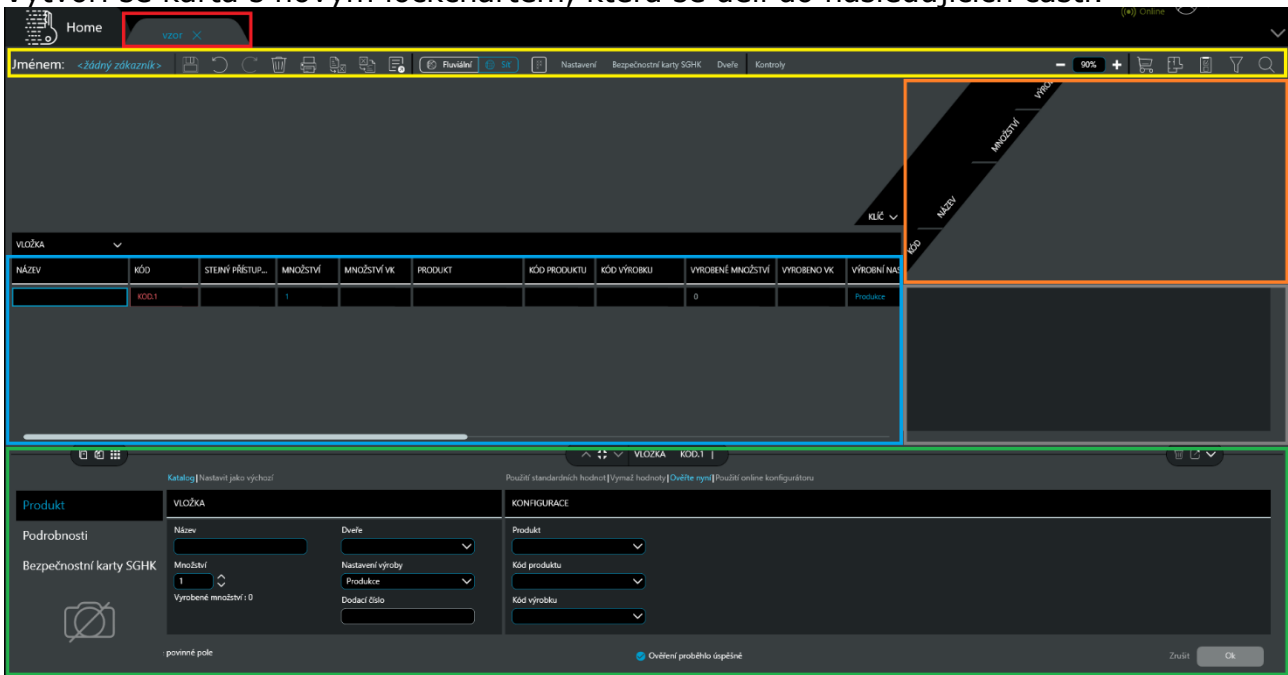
Home vzor ×

(•) Online

Jménem: <žádný zákazník> Fluviální Síť Nastavení Bezpečnostní karty SGHK Dveře Kontroly 90%

VÝROB
MNOŽSTVÍ
NÁZEV
KÓD
KLÍČ

VLOŽKA

| NÁZEV | KÓD | STEJNÝ PŘÍSTUP... | MNOŽSTVÍ | MNOŽSTVÍ VK | PRODUKT | KÓD PRODUKTU | KÓD VÝROBKU | VYROBENÉ MNOŽSTVÍ | VYROBENO VK | VÝROBNÍ NAS |
|---|---|---|---|---|---|---|---|---|---|---|
| | KOD.1 | | 1 | | | | | 0 | | Produkce |

VLOZKA KOD.1

Katalog | Nastavit jako výchozí

Použití standardních hodnot | Vymaž hodnoty | Ověřte nyní | Použití online konfigurátoru

Produkt
Podrobnosti
Bezpečnostní karty SGHK

VLOŽKA

Název
Dveře
Množství
1
Nastavení výroby
Produkce
Vyrobené množství : 0
Dodací číslo

KONFIGURACE

Produkt
Kód produktu
Kód výrobku

povinné pole

Ověření proběhlo úspěšně

Zrušit Ok